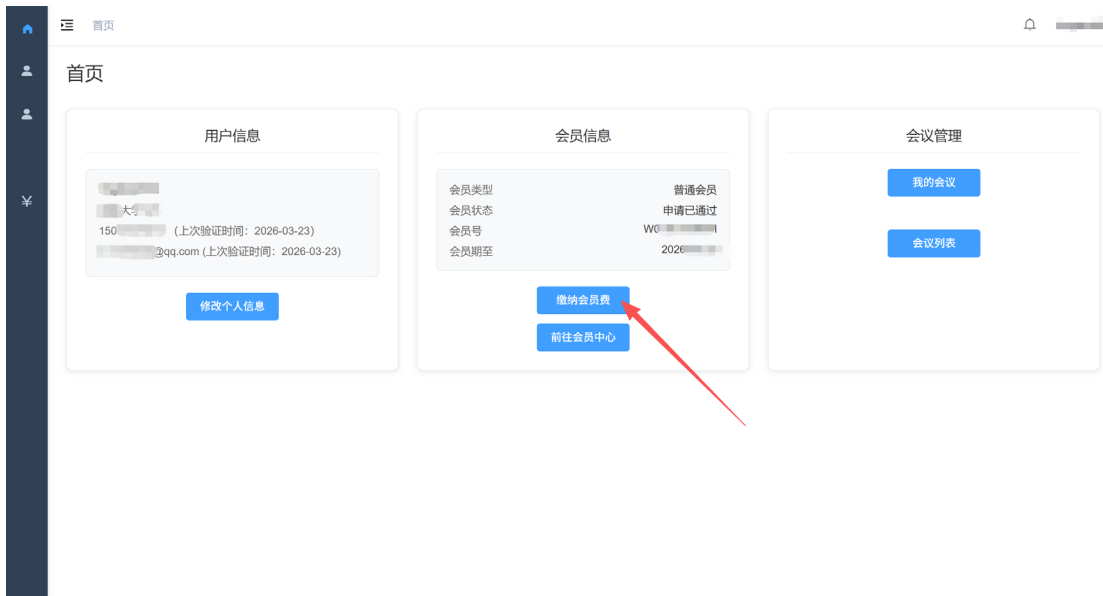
首页

首页

用户信息

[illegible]
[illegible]大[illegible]
150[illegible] (上次验证时间：2026-03-23)
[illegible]@qq.com (上次验证时间：2026-03-23)

修改个人信息

会员信息

| 会员类型 | 普通会员 |
|---|---|
| 会员状态 | 申请已通过 |
| 会员号 | W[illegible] |
| 会员期至 | 2026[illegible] |

缴纳会员费

前往会员中心

会议管理

我的会议

会议列表